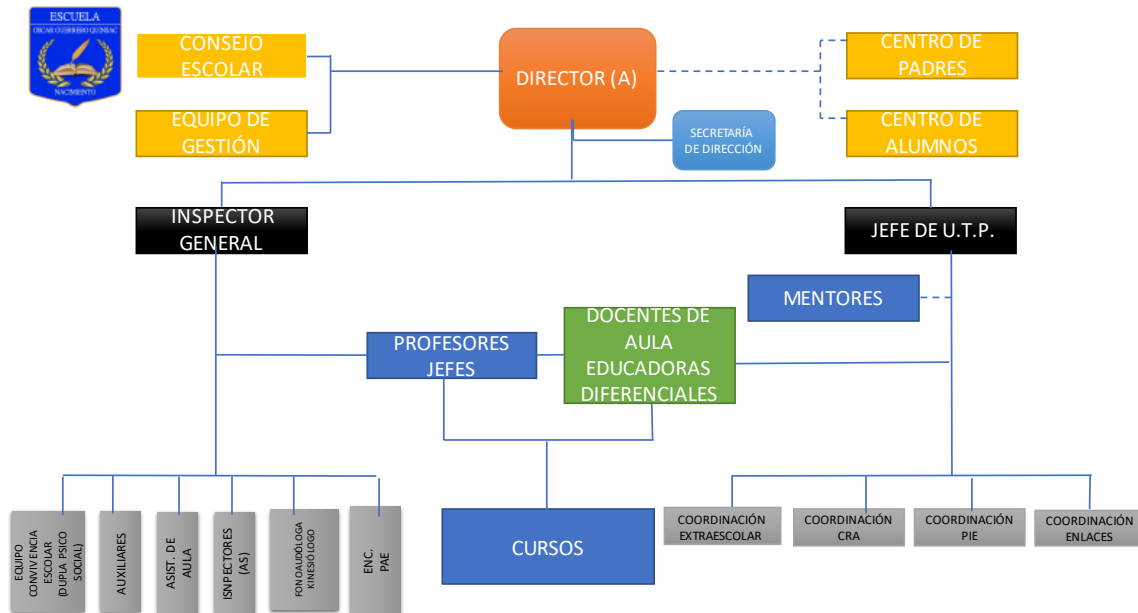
ESCUELA
OSCAR GUERRERO QUINSAC
NACIMIENTO

CONSEJO ESCOLAR

EQUIPO DE GESTIÓN

DIRECTOR (A)

SECRETARÍA DE DIRECCIÓN

CENTRO DE PADRES

CENTRO DE ALUMNOS

INSPECTOR GENERAL

JEFE DE U.T.P.

MENTORES

PROFESORES JEFES

DOCENTES DE AULA EDUCADORAS DIFERENCIALES

EQUIPO CONVIVENCIA ESCOLAR (DUPLA PSICO SOCIAL)

AUXILIARES

ASIST. DE AULA

ISNPECTORES (AS)

FONOAUDÓLOGA KINESIÓLOGO

ENC. PAE

CURSOS

COORDINACIÓN EXTRAESCOLAR

COORDINACIÓN CRA

COORDINACIÓN PIE

COORDINACIÓN ENLACES